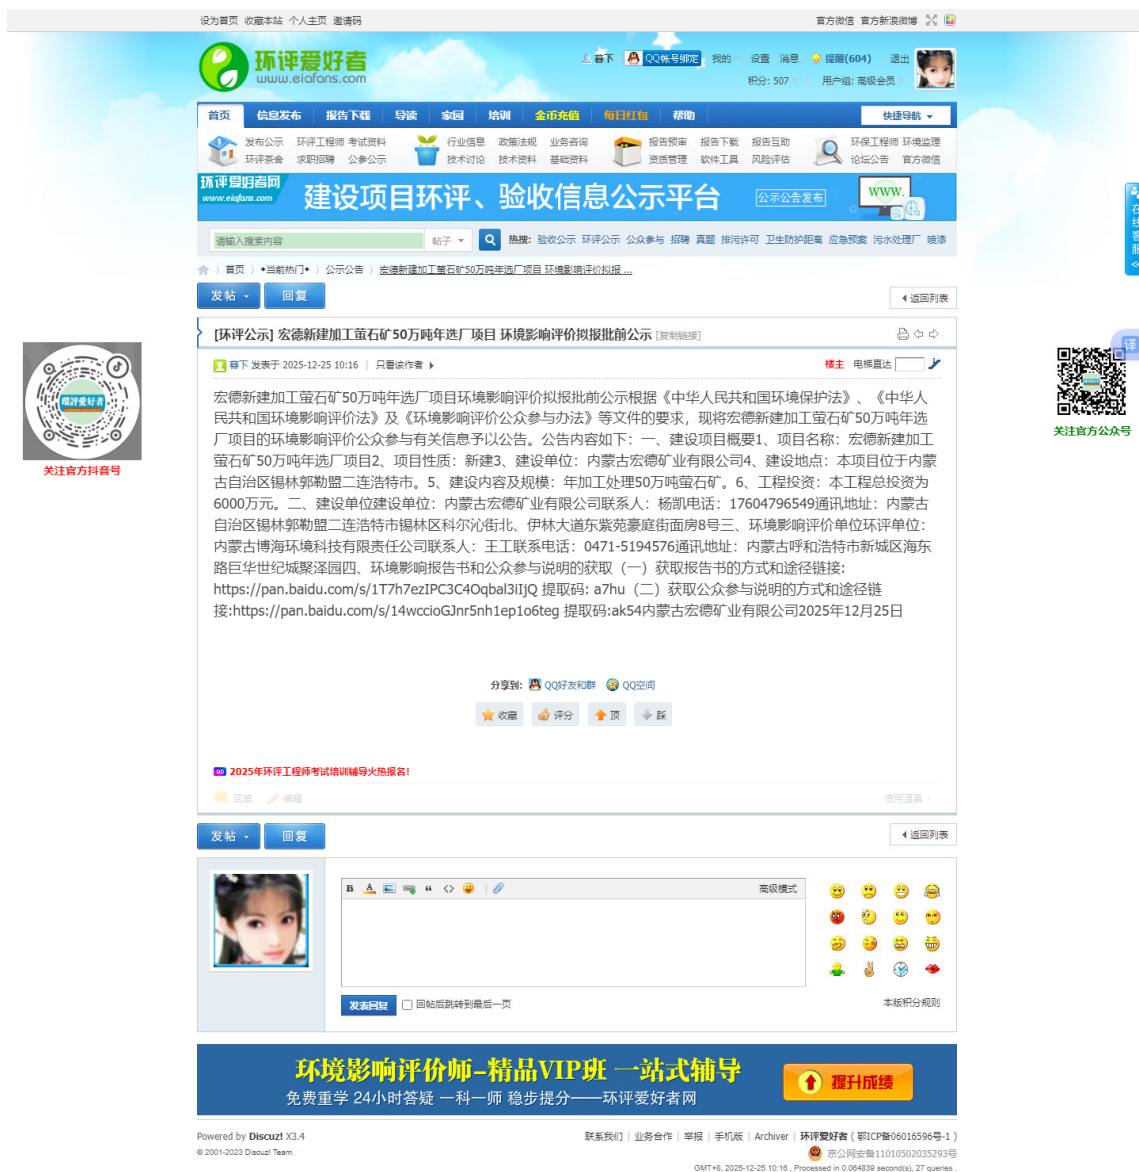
设为首页 收藏本站 个人主页 邀请码

官方微信 官方新浪微博

环评爱好者
www.eiafans.com

春下 QQ帐号绑定 我的 设置 消息 提醒(604) 退出
积分: 507 用户组: 高级会员

首页 信息发布 报告下载 导读 家园 培训 金币充值 每日红包 帮助 快捷导航

发布公示 环评工程师 考试资料 环评茶舍 求职招聘 公参公示 行业信息 政策法规 业务咨询 技术讨论 技术资料 基础资料 报告预审 报告下载 报告互助 资质管理 软件工具 风险评估 环保工程师 环境监理 论坛公告 官方微信

环评爱好者网 www.eiafans.com 建设项目环评、验收信息公示平台 公示公告发布 www.

请输入搜索内容 帖子 热搜: 验收公示 环评公示 公众参与 招聘 真题 排污许可 卫生防护距离 应急预案 污水处理厂 喷涂

首页 › 当前热门 › 公示公告 › 宏德新建加工萤石矿50万吨年选厂项目 环境影响评价拟报 ...

发帖 回复 返回列表

[环评公示] 宏德新建加工萤石矿50万吨年选厂项目 环境影响评价拟报批前公示 [复制链接]

春下 发表于 2025-12-25 10:16 | 只看该作者

楼主 电梯直达

宏德新建加工萤石矿50万吨年选厂项目环境影响评价拟报批前公示根据《中华人民共和国环境保护法》、《中华人民共和国环境影响评价法》及《环境影响评价公众参与办法》等文件的要求，现将宏德新建加工萤石矿50万吨年选厂项目的环境影响评价公众参与有关信息予以公告。公告内容如下：一、建设项目概要1、项目名称：宏德新建加工萤石矿50万吨年选厂项目2、项目性质：新建3、建设单位：内蒙古宏德矿业有限公司4、建设地点：本项目位于内蒙古自治区锡林郭勒盟二连浩特市。5、建设内容及规模：年加工处理50万吨萤石矿。6、工程投资：本工程总投资为6000万元。二、建设单位建设单位：内蒙古宏德矿业有限公司联系人：杨凯电话：17604796549通讯地址：内蒙古自治区锡林郭勒盟二连浩特市锡林区科尔沁街北、伊林大道东紫苑豪庭街面房8号三、环境影响评价单位环评单位：内蒙古博海环境科技有限责任公司联系人：王工联系电话：0471-5194576通讯地址：内蒙古呼和浩特市新城区海东路巨华世纪城聚泽园四、环境影响报告书和公众参与说明的获取（一）获取报告书的方式和途径链接:https://pan.baidu.com/s/1T7h7ezIPC3C4Oqbal3iIjQ 提取码: a7hu（二）获取公众参与说明的方式和途径链接:https://pan.baidu.com/s/14wccioGJnr5nh1ep1o6teg 提取码:ak54内蒙古宏德矿业有限公司2025年12月25日

分享到: QQ好友和群 QQ空间

收藏 评分 顶 踩

2025年环评工程师考试培训辅导火热报名!

回复 编辑 使用道具

关注官方抖音号

关注官方公众号

发帖 回复 返回列表

高级模式

发表回复 回帖后跳转到最后一页

本版积分规则

环境影响评价师-精品VIP班 一站式辅导
免费重学 24小时答疑 一科一师 稳步提分——环评爱好者网
提升成绩

Powered by Discuz! X3.4
© 2001-2023 Discuz! Team.

联系我们 | 业务合作 | 举报 | 手机版 | Archiver | 环评爱好者 ( 鄂ICP备06016596号-1 )
京公网安备11010502035293号
GMT+8, 2025-12-25 10:16 , Processed in 0.064839 second(s), 27 queries .